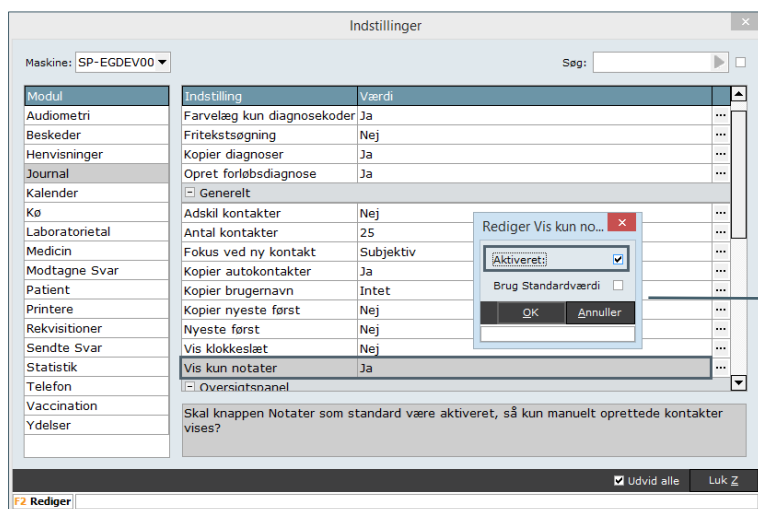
Indstillinger

Maskine: SP-EGDEV00

Søg:

| Modul |
|---|
| Audiometri |
| Beskeder |
| Henvisninger |
| Journal |
| Kalender |
| Kø |
| Laboratorietal |
| Medicin |
| Modtagne Svar |
| Patient |
| Printere |
| Rekvisitioner |
| Sendte Svar |
| Statistik |
| Telefon |
| Vaccination |
| Ydelser |

| Indstilling | Værdi |
|---|---|
| Farvelæg kun diagnosekoder | Ja |
| Fritekstsøgning | Nej |
| Kopier diagnoser | Ja |
| Opret forløbsdiagnose | Ja |
| Generelt | |
| Adskil kontakter | Nej |
| Antal kontakter | 25 |
| Fokus ved ny kontakt | Subjektiv |
| Kopier autokontakter | Ja |
| Kopier brugernavn | Intet |
| Kopier nyeste først | Nej |
| Nyeste først | Nej |
| Vis klokkeslæt | Nej |
| Vis kun notater | Ja |
| Oversigtspanel | |

Rediger Vis kun no...

Aktiveret:

Brug Standardværdi

OK

Annuller

Skal knappen Notater som standard være aktiveret, så kun manuelt oprettede kontakter vises?

Udvid alle

Luk Z

F2 Rediger